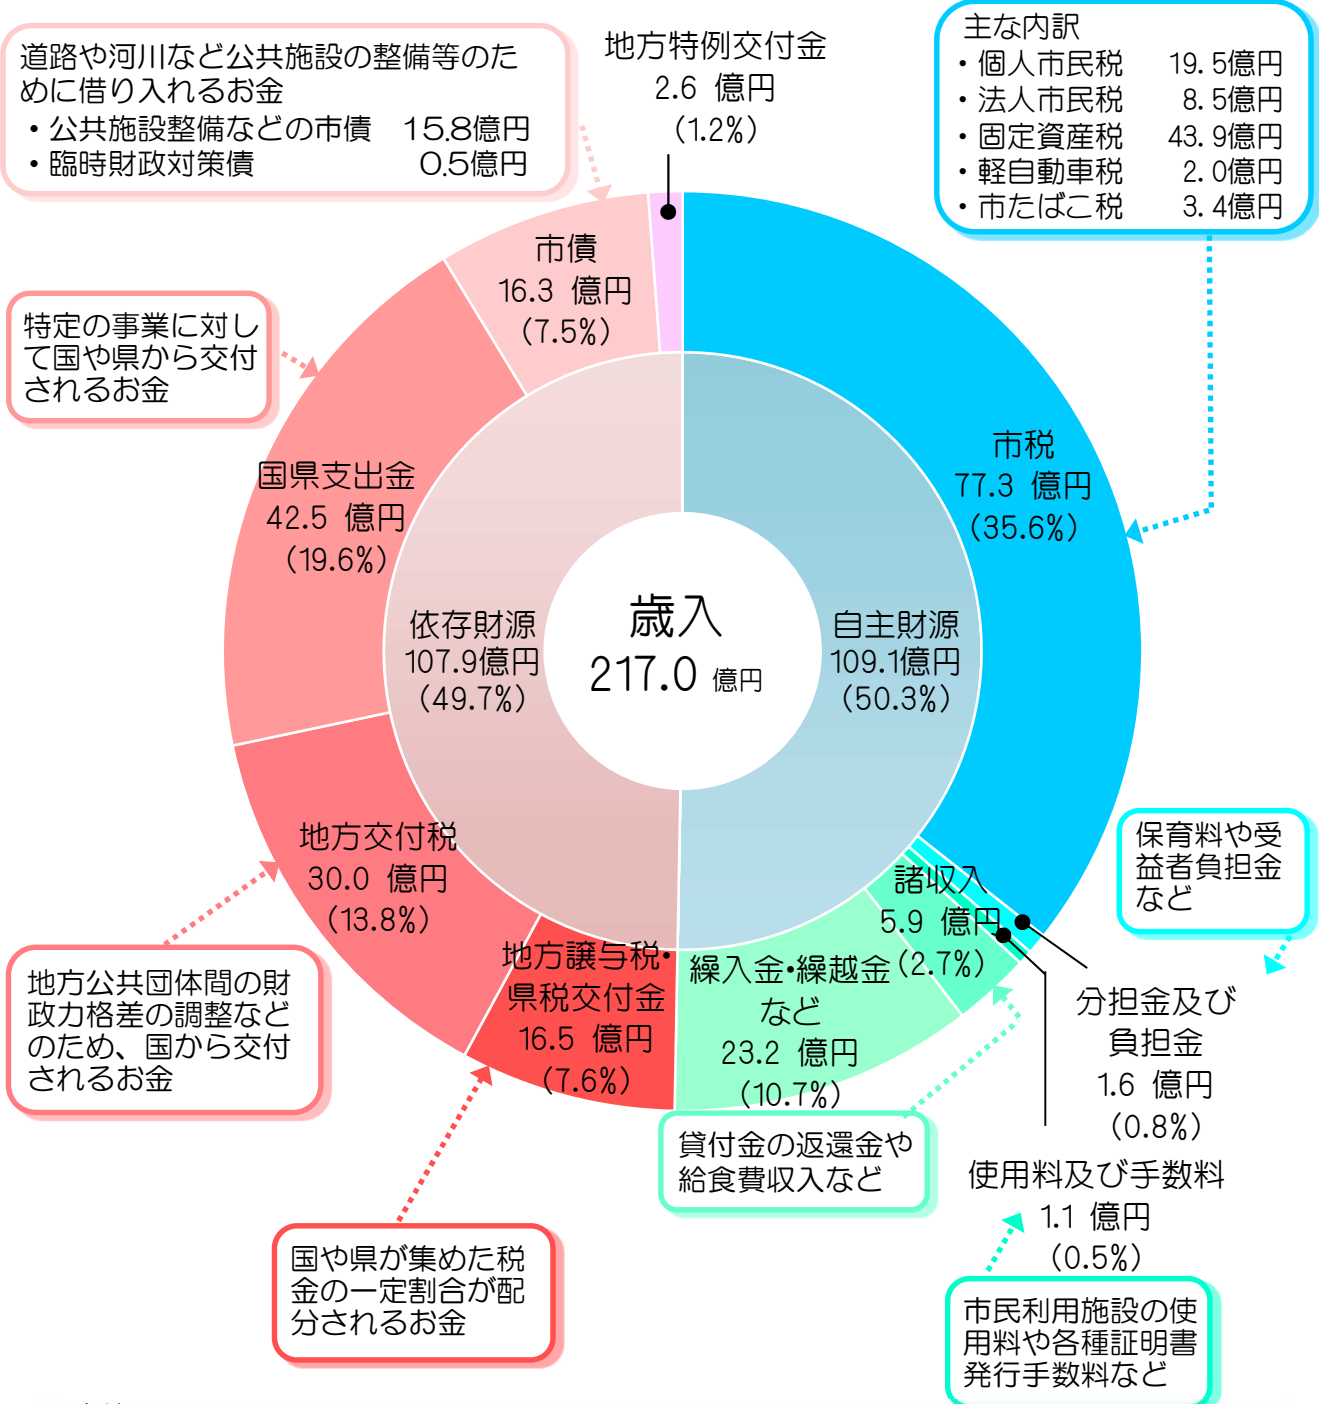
道路や河川など公共施設の整備等のために借り入れるお金
・公共施設整備などの市債 15.8億円
・臨時財政対策債 0.5億円

地方特例交付金
2.6 億円
（1.2%）

主な内訳
・個人市民税 19.5億円
・法人市民税 8.5億円
・固定資産税 43.9億円
・軽自動車税 2.0億円
・市たばこ税 3.4億円

市債
16.3 億円
（7.5%）

特定の事業に対して国や県から交付されるお金

市税
77.3 億円
（35.6%）

国県支出金
42.5 億円
（19.6%）

依存財源
107.9億円
（49.7%）

歳入
217.0 億円

自主財源
109.1億円
（50.3%）

保育料や受益者負担金など

地方交付税
30.0 億円
（13.8%）

諸収入
5.9 億円
（2.7%）

地方公共団体間の財政力格差の調整などのため、国から交付されるお金

地方譲与税・県税交付金
16.5 億円
（7.6%）

繰入金・繰越金など
23.2 億円
（10.7%）

分担金及び負担金
1.6 億円
（0.8%）

貸付金の返還金や給食費収入など

使用料及び手数料
1.1 億円
（0.5%）

国や県が集めた税金の一定割合が配分されるお金

市民利用施設の使用料や各種証明書発行手数料など